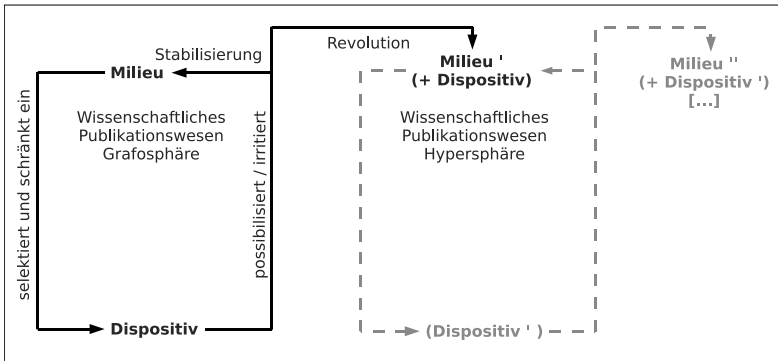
Stabilisierung

Revolution

Milieu

Milieu '
(+ Dispositiv)

Milieu ''
(+ Dispositiv ')
[...]

selektiert und schränkt ein

Wissenschaftliches Publikationswesen Grafosphäre

possibilisiert / irritiert

Wissenschaftliches Publikationswesen Hypersphäre

Dispositiv

(Dispositiv ' )